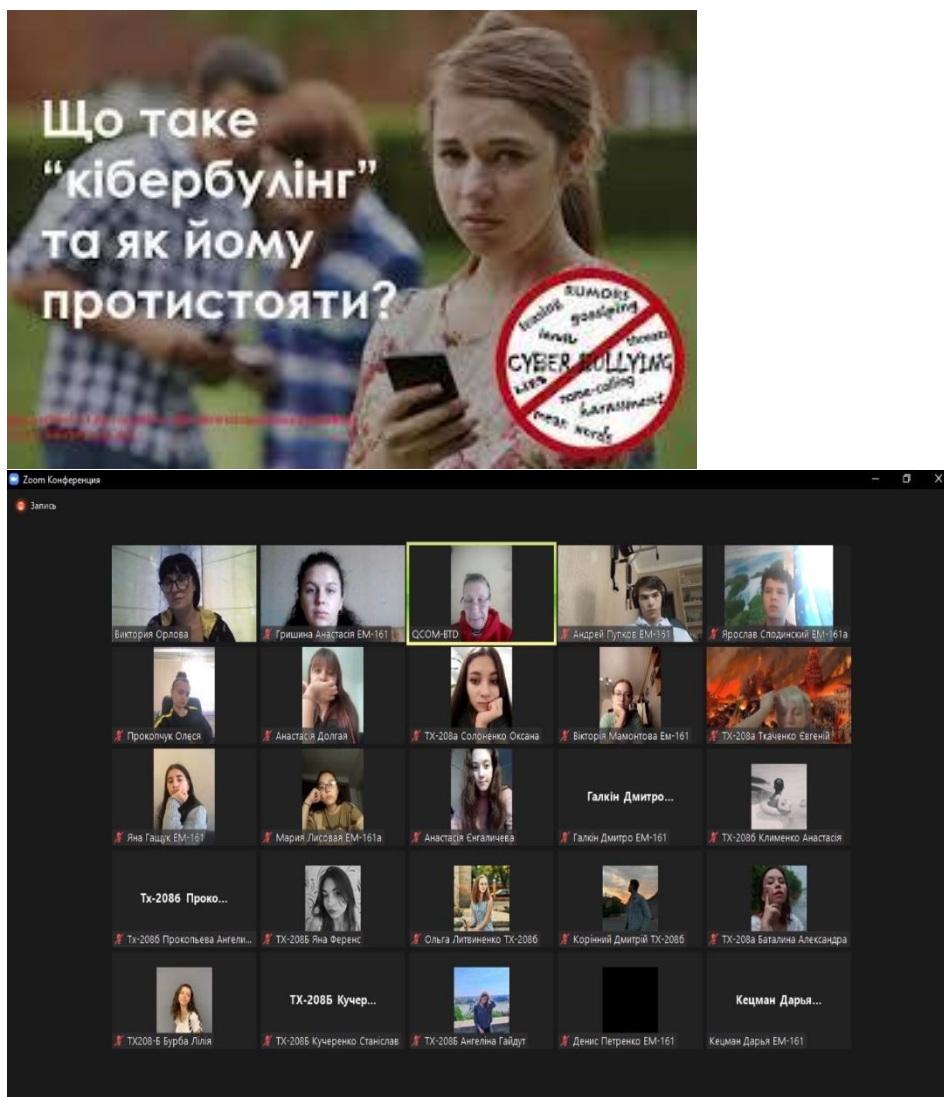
Що таке "кібербулінг" та як йому протистояти?

teasing RUMORS gossiping insults threats CYBER BULLYING lies name-calling harassment mean words

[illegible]

Zoom Конференция

Запись

Виктория Орлова
Гришина Анастасія ЕМ-161
QCOM-BTD
Андрей Гутков ЕМ-161
Ярослав Слодинский ЕМ-161а
Прокопчук Олеся
Анастасія Долгая
ТХ-208а Солоненко Оксана
Вікторія Мамонтова Ем-161
ТХ-208а Ткаченко Євгенія
Яна Гащук ЕМ-161
Мария Лисовая ЕМ-161а
Анастасія Єнгаличева
Галкін Дмитро...
Галкін Дмитро ЕМ-161
ТХ-208б Клименко Анастасія
Тх-208б Проко...
Тх-208б Прокоф'єва Ангелі...
ТХ-208Б Яна Ференс
Ольга Литвиненко ТХ-208б
Корінний Дмитрій ТХ-208б
ТХ-208а Баталина Александра
ТХ208-Б Бурба Лілія
ТХ-208Б Кучер...
ТХ-208Б Кучеренко Станіслав
ТХ-208б Ангеліна Гайдут
Денис Петренко ЕМ-161
Кецман Дарья...
Кецман Дарья ЕМ-161